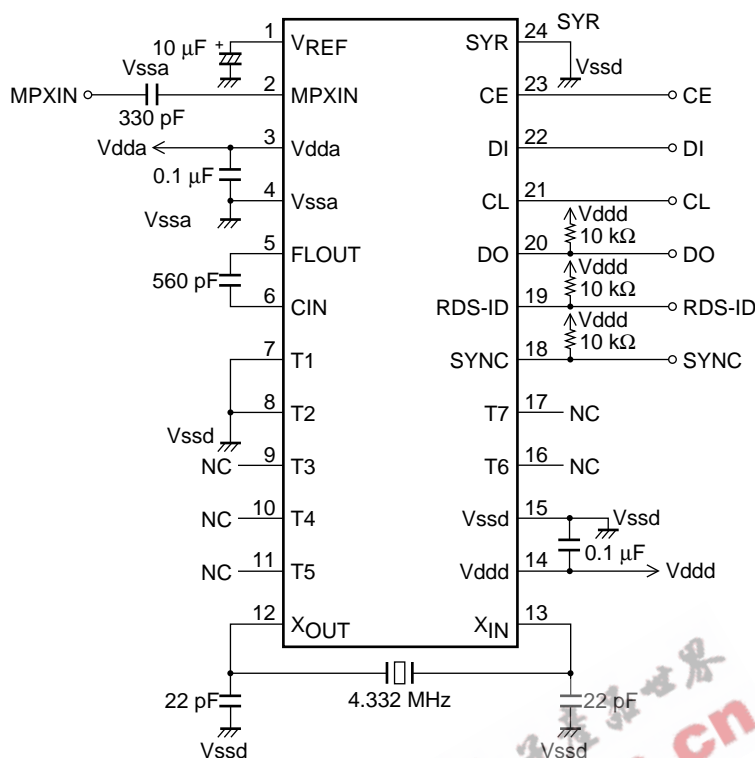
1 $V_{REF}$
10 μF +
Vssa
MPXIN
330 pF
2 MPXIN
Vdda
3 Vdda
0.1 μF
4 Vssa
Vssa
5 FLOUT
560 pF
6 CIN
7 T1
8 T2
Vssd
NC 9 T3
NC 10 T4
NC 11 T5
12 $X_{OUT}$
22 pF
Vssd
4.332 MHz
SYR 24 SYR
Vssd
CE 23 CE
DI 22 DI
CL 21 CL
Vddd
10 kΩ
DO 20 DO
Vddd
10 kΩ
RDS-ID 19 RDS-ID
Vddd
10 kΩ
SYNC 18 SYNC
T7 17 NC
T6 16 NC
Vssd 15 Vssd
0.1 μF
Vddd 14 Vddd
$X_{IN}$ 13
22 pF
Vssd
cn